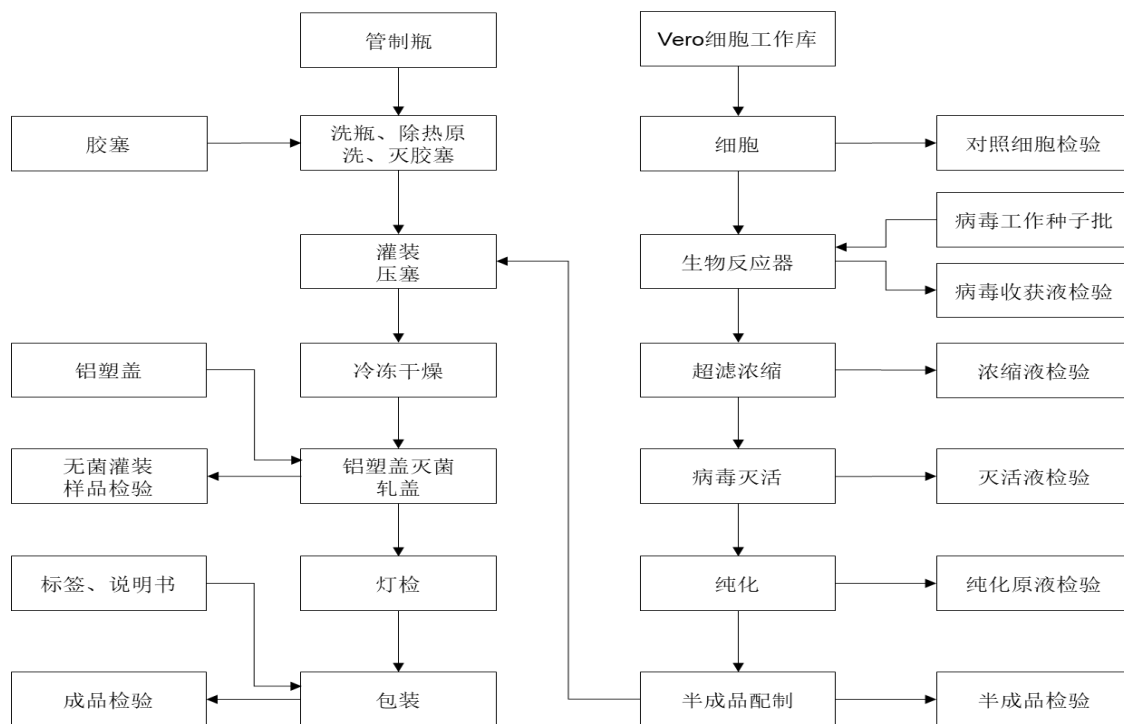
管制瓶

胶塞

洗瓶、除热原
洗、灭胶塞

灌装
压塞

铝塑盖

冷冻干燥

无菌灌装
样品检验

铝塑盖灭菌
轧盖

标签、说明书

灯检

成品检验

包装

Vero细胞工作库

细胞

对照细胞检验

病毒工作种子批

生物反应器

病毒收获液检验

超滤浓缩

浓缩液检验

病毒灭活

灭活液检验

纯化

纯化原液检验

半成品配制

半成品检验